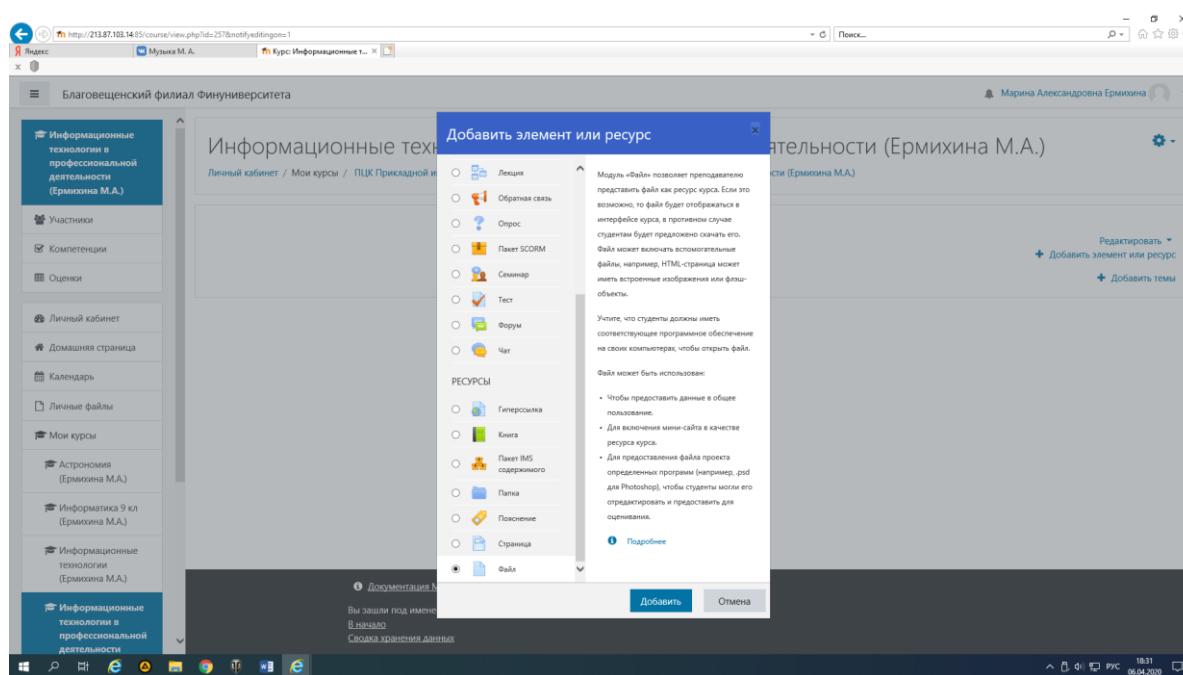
http://213.87.103.14:85/course/view.php?id=257&notifyeditingon=1
Поиск...
Яндекс
Музыка М. А.
Курс: Информационные т...

Благовещенский филиал Финуниверситета
Марина Александровна Ермихина

Информационные технологии в профессиональной деятельности (Ермихина М.А.)
Участники
Компетенции
Оценки
Личный кабинет
Домашняя страница
Календарь
Личные файлы
Мои курсы
Астрономия (Ермихина М.А.)
Информатика 9 кл (Ермихина М.А.)
Информационные технологии (Ермихина М.А.)
Информационные технологии в профессиональной деятельности

Информационные техн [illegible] ятельности (Ермихина М.А.)
Личный кабинет / Мои курсы / ПЦК Прикладной и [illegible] сти (Ермихина М.А.)

Редактировать
Добавить элемент или ресурс
Добавить темы

Добавить элемент или ресурс

Лекция
Обратная связь
Опрос
Пакет SCORM
Семинар
Тест
Форум
Чат

РЕСУРСЫ
Гиперссылка
Книга
Пакет IMS содержимого
Папка
Пояснение
Страница
Файл

Модуль «Файл» позволяет преподавателю представить файл как ресурс курса. Если это возможно, то файл будет отображаться в интерфейсе курса, в противном случае студентам будет предложено скачать его. Файл может включать вспомогательные файлы, например, HTML-страница может иметь встроенные изображения или флэш-объекты.

Учтите, что студенты должны иметь соответствующее программное обеспечение на своих компьютерах, чтобы открыть файл.

Файл может быть использован:

• Чтобы предоставить данные в общее пользование.
• Для включения мини-сайта в качестве ресурса курса.
• Для предоставления файла проекта определенных программ (например, .psd для Photoshop), чтобы студенты могли его отредактировать и предоставить для оценивания.

Подробнее

Добавить
Отмена

Документация М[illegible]
Вы зашли под имене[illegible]
В начало
Сводка хранения данных

РУС 18:31 06.04.2020